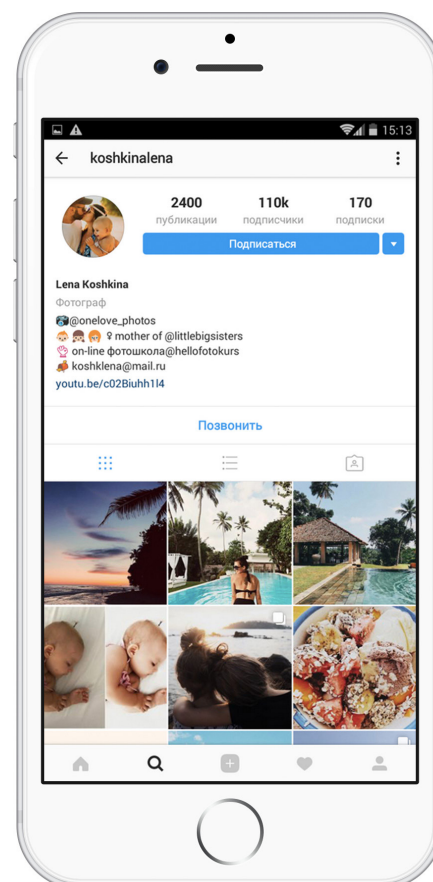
15:13

koshkinalena

2400 публикации
110k подписчики
170 подписки

Подписаться

Lena Koshkina
Фотограф
@onelove_photos
♀ mother of @littlebigsisters
on-line фотошкола@hellofotokurs
koshklena@mail.ru
youtu.be/c02Biuhh1l4

Позвонить